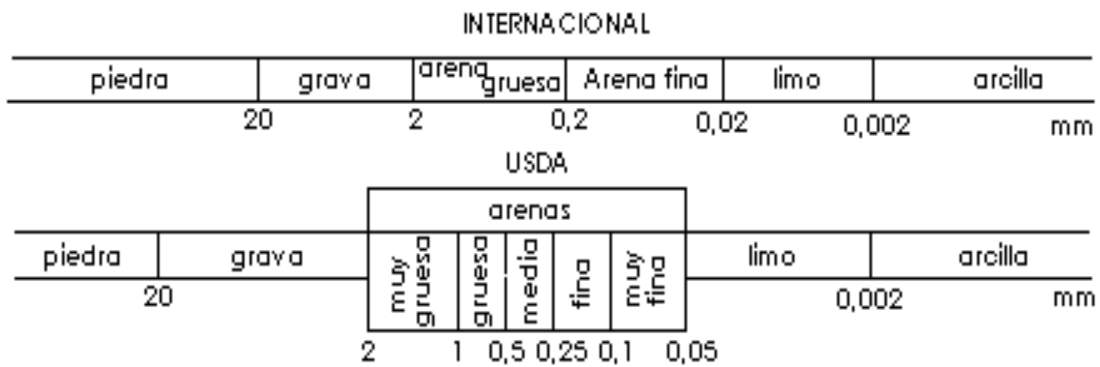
INTERNACIONAL

| piedra | grava | arena gruesa | Arena fina | limo | arcilla |
|---|---|---|---|---|---|

20 2 0,2 0,02 0,002 mm

USDA

arenas

| piedra | grava | muy gruesa | gruesa | media | fina | muy fina | limo | arcilla |
|---|---|---|---|---|---|---|---|---|

20 0,002 mm

2 1 0,5 0,25 0,1 0,05